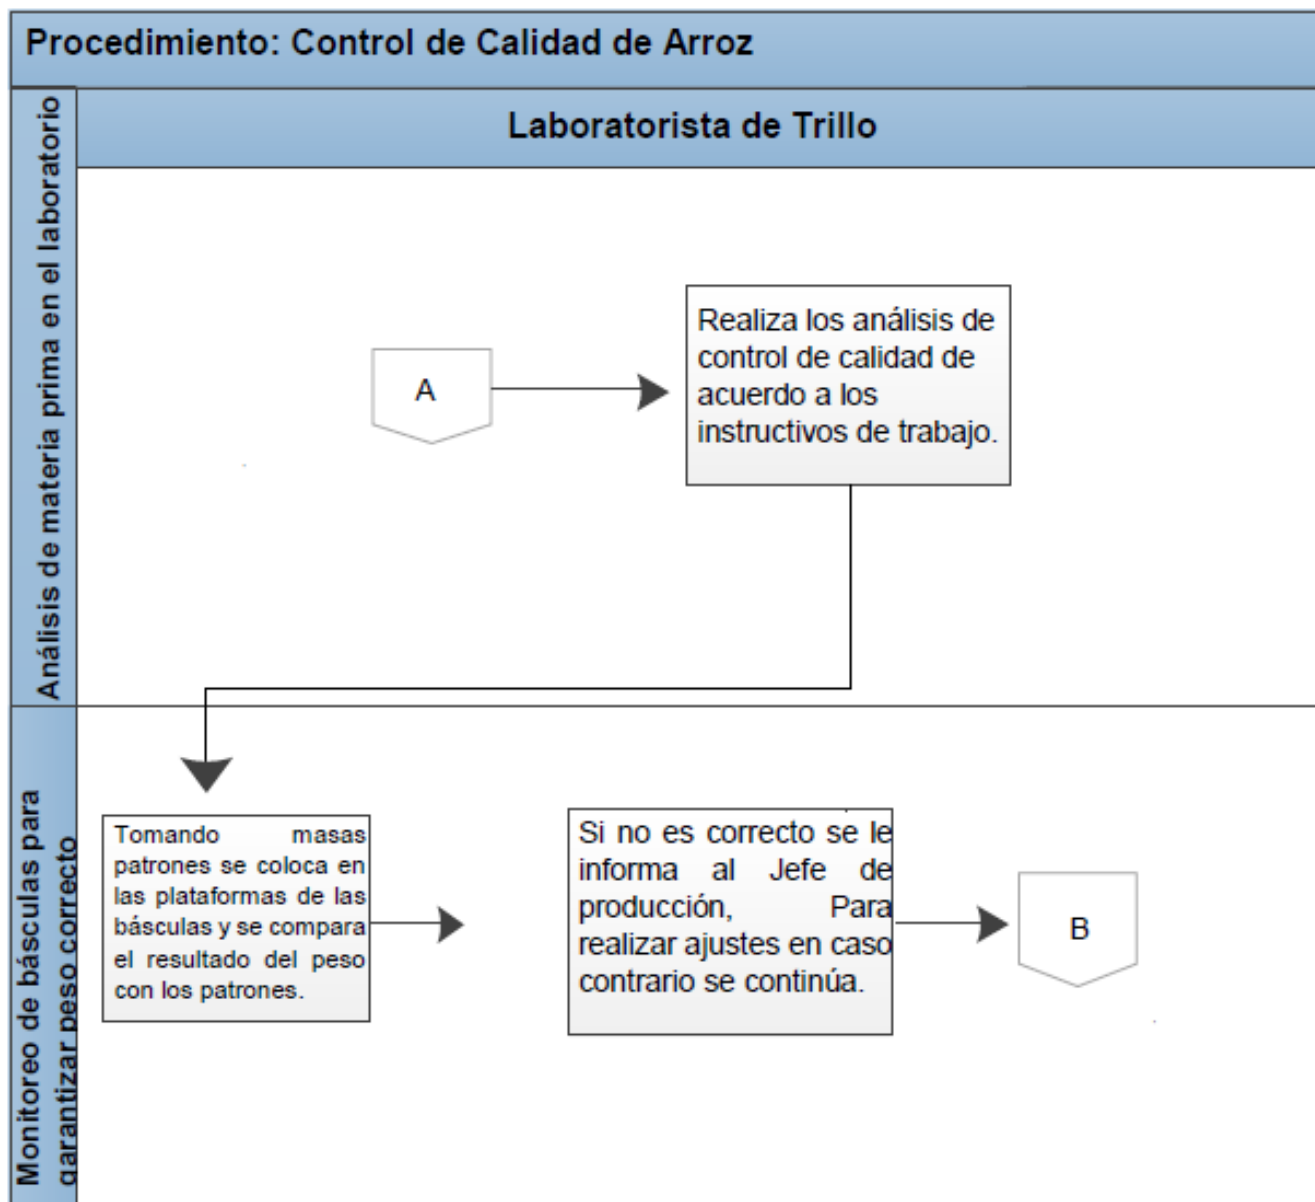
Procedimiento: Control de Calidad de Arroz

Laboratorista de Trillo

Análisis de materia prima en el laboratorio

A

Realiza los análisis de control de calidad de acuerdo a los instructivos de trabajo.

Monitoreo de básculas para garantizar peso correcto

Tomando masas patrones se coloca en las plataformas de las básculas y se compara el resultado del peso con los patrones.

Si no es correcto se le informa al Jefe de producción, Para realizar ajustes en caso contrario se continúa.

B